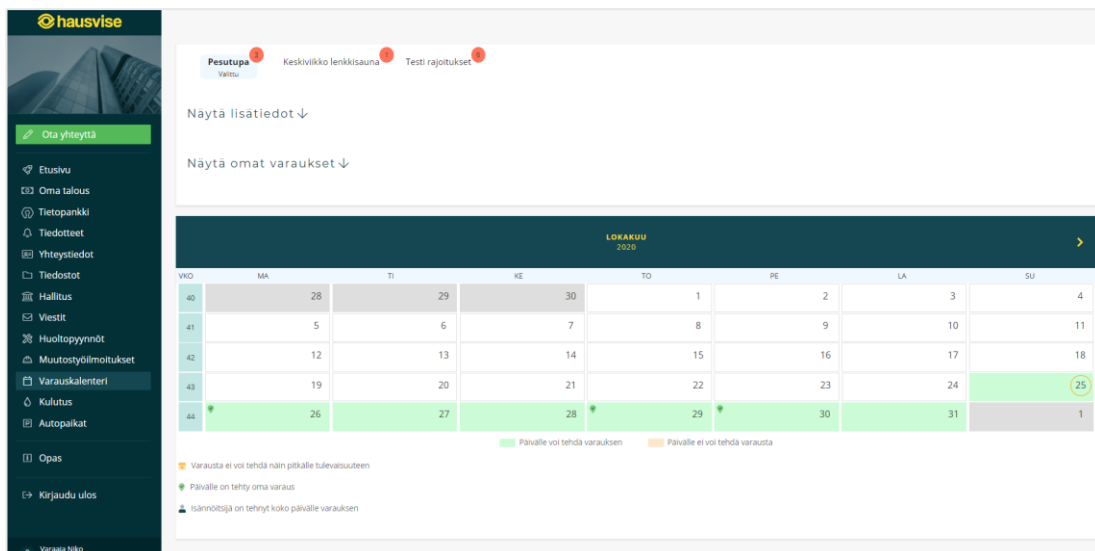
hausvise

Ota yhteyttä

Etusivu
Oma talous
Tietopankki
Tiedotteet
Yhteystiedot
Tiedostot
Hallitus
Viestit
Huoltopyynnöt
Muutostyöilmoitukset
Varauskalenteri
Kulutus
Autopaikat

Opas

Kirjaudu ulos

Varaaja Niko

Pesutupa 3
Valittu
Keskiviikko lenkkisauna 1
Testi rajoitukset 0

Näytä lisätiedot ↓

Näytä omat varaukset ↓

LOKAKUU
2020

| VKO | MA | TI | KE | TO | PE | LA | SU |
|---|---|---|---|---|---|---|---|
| 40 | 28 | 29 | 30 | 1 | 2 | 3 | 4 |
| 41 | 5 | 6 | 7 | 8 | 9 | 10 | 11 |
| 42 | 12 | 13 | 14 | 15 | 16 | 17 | 18 |
| 43 | 19 | 20 | 21 | 22 | 23 | 24 | 25 |
| 44 | 26 | 27 | 28 | 29 | 30 | 31 | 1 |

Päivälle voi tehdä varauksen
Päivälle ei voi tehdä varausta

Varausta ei voi tehdä näin pitkälle tulevaisuuteen
Päivälle on tehty oma varaus
Isännöitsijä on tehnyt koko päivälle varauksen